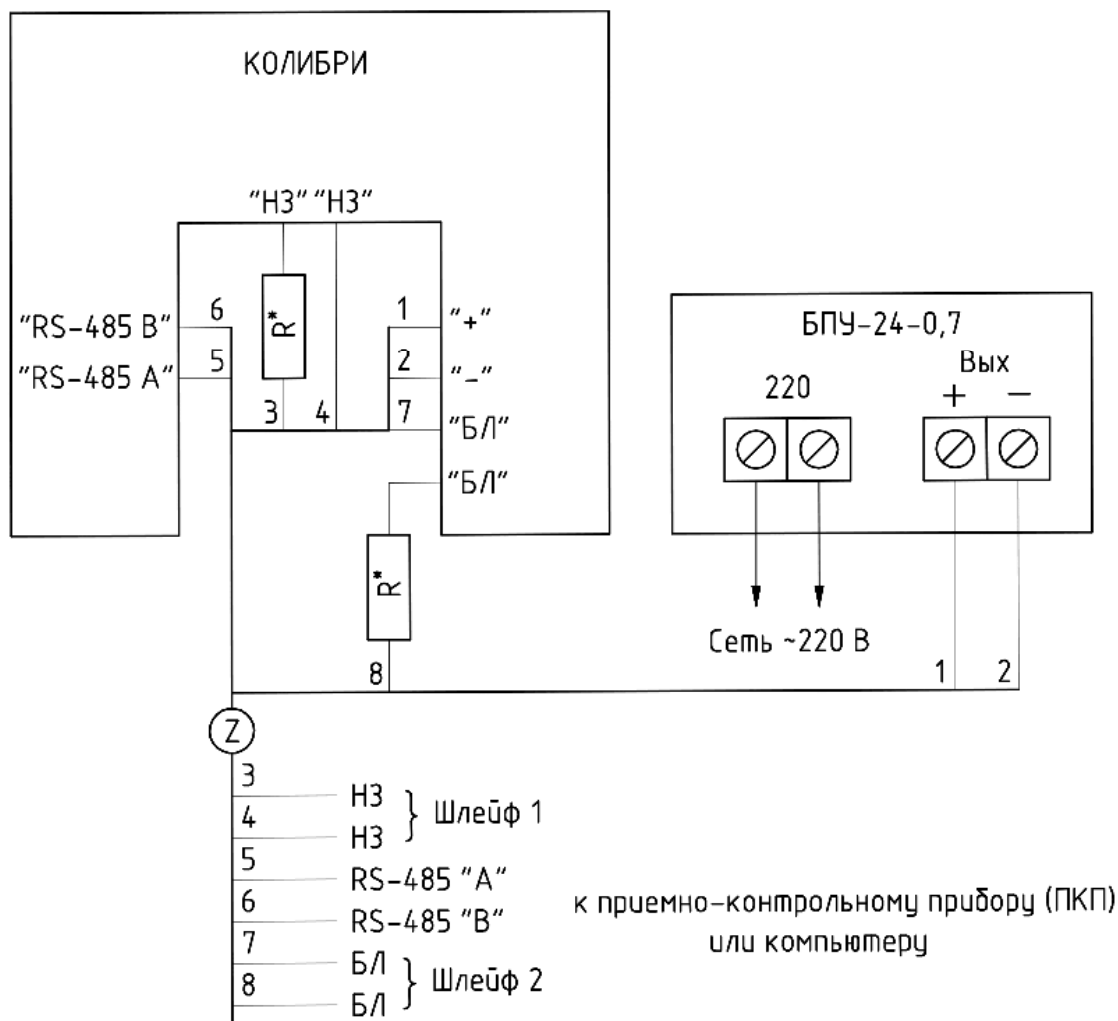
КОЛИБРИ

"НЗ" "НЗ"

$R^*$

"RS-485 B" 6
"RS-485 A" 5

1 "+"
2 "–"
3 4 7 "БЛ"
"БЛ"

$R^*$

8

БПУ-24-0,7
220
Вых
+ –

Сеть ~220 В

1 2

Z

3 НЗ
4 НЗ } Шлейф 1
5 RS-485 "A"
6 RS-485 "B"
7 БЛ
8 БЛ } Шлейф 2

к приемно-контрольному прибору (ПКП) или компьютеру